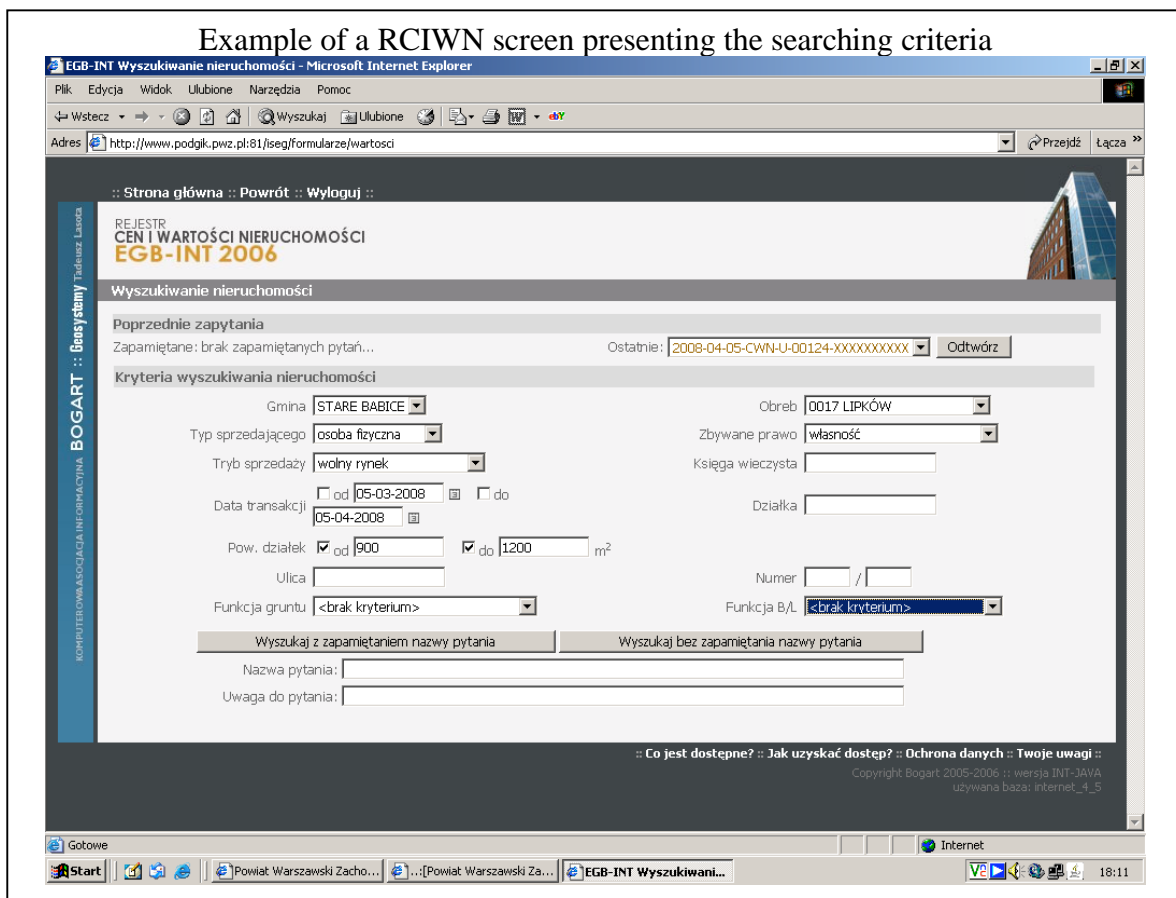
Example of a RCIWN screen presenting the searching criteria

EGB-INT Wyszukiwanie nieruchomości - Microsoft Internet Explorer

Plik Edycja Widok Ulubione Narzędzia Pomoc

Wstecz Wyszukaj Ulubione

Adres http://www.podgik.pwz.pl:81/iseg/formularze/wartosci Przejdź Łącza

:: Strona główna :: Powrót :: Wyloguj ::

REJESTR
CEN I WARTOŚCI NIERUCHOMOŚCI
EGB-INT 2006

BOGART :: Geosystemy Tadeusz Lasota
KOMPUTEROWA ASOCJACJA INFORMACYJNA

Wyszukiwanie nieruchomości

Poprzednie zapytania

Zapamiętane: brak zapamiętanych pytań... Ostatnie: 2008-04-05-CWN-U-00124-XXXXXXXXXX Odtwórz

Kryteria wyszukiwania nieruchomości

Gmina STARE BABICE Obreb 0017 LIPKÓW

Typ sprzedającego osoba fizyczna Zbywane prawo własność

Tryb sprzedaży wolny rynek Księga wieczysta

Data transakcji od 05-03-2008 do 05-04-2008 Działka

Pow. działek od 900 do 1200 $m^2$

Ulica Numer /

Funkcja gruntu <brak kryterium> Funkcja B/L <brak kryterium>

Wyszukaj z zapamiętaniem nazwy pytania Wyszukaj bez zapamiętania nazwy pytania

Nazwa pytania:

Uwaga do pytania:

:: Co jest dostępne? :: Jak uzyskać dostęp? :: Ochrona danych :: Twoje uwagi ::

Copyright Bogart 2005-2006 :: wersja INT-JAVA
używana baza: internet_4_5

Gotowe Internet

Start Powiat Warszawski Zacho... ...[Powiat Warszawski Za... EGB-INT Wyszukiwani... 18:11